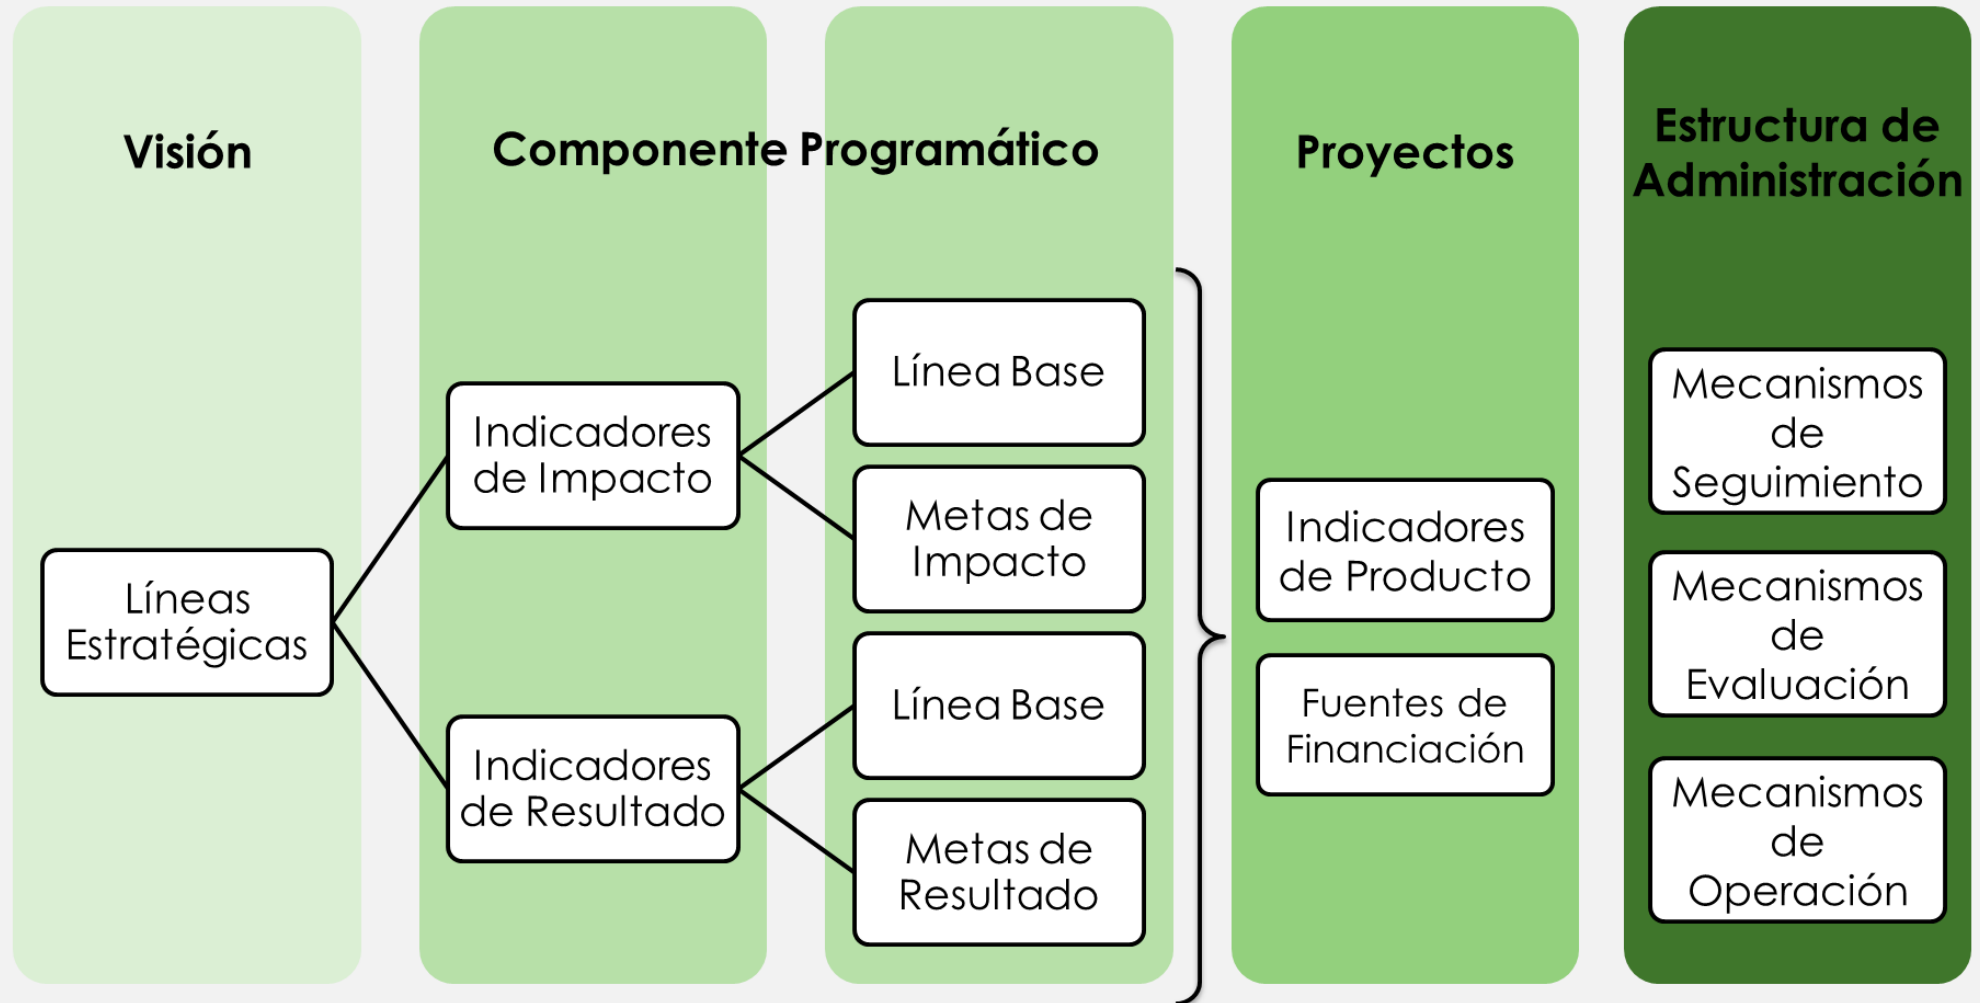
Visión

Componente Programático

Proyectos

Estructura de Administración

Líneas Estratégicas

Indicadores de Impacto

Indicadores de Resultado

Línea Base

Metas de Impacto

Línea Base

Metas de Resultado

Indicadores de Producto

Fuentes de Financiación

Mecanismos de Seguimiento

Mecanismos de Evaluación

Mecanismos de Operación